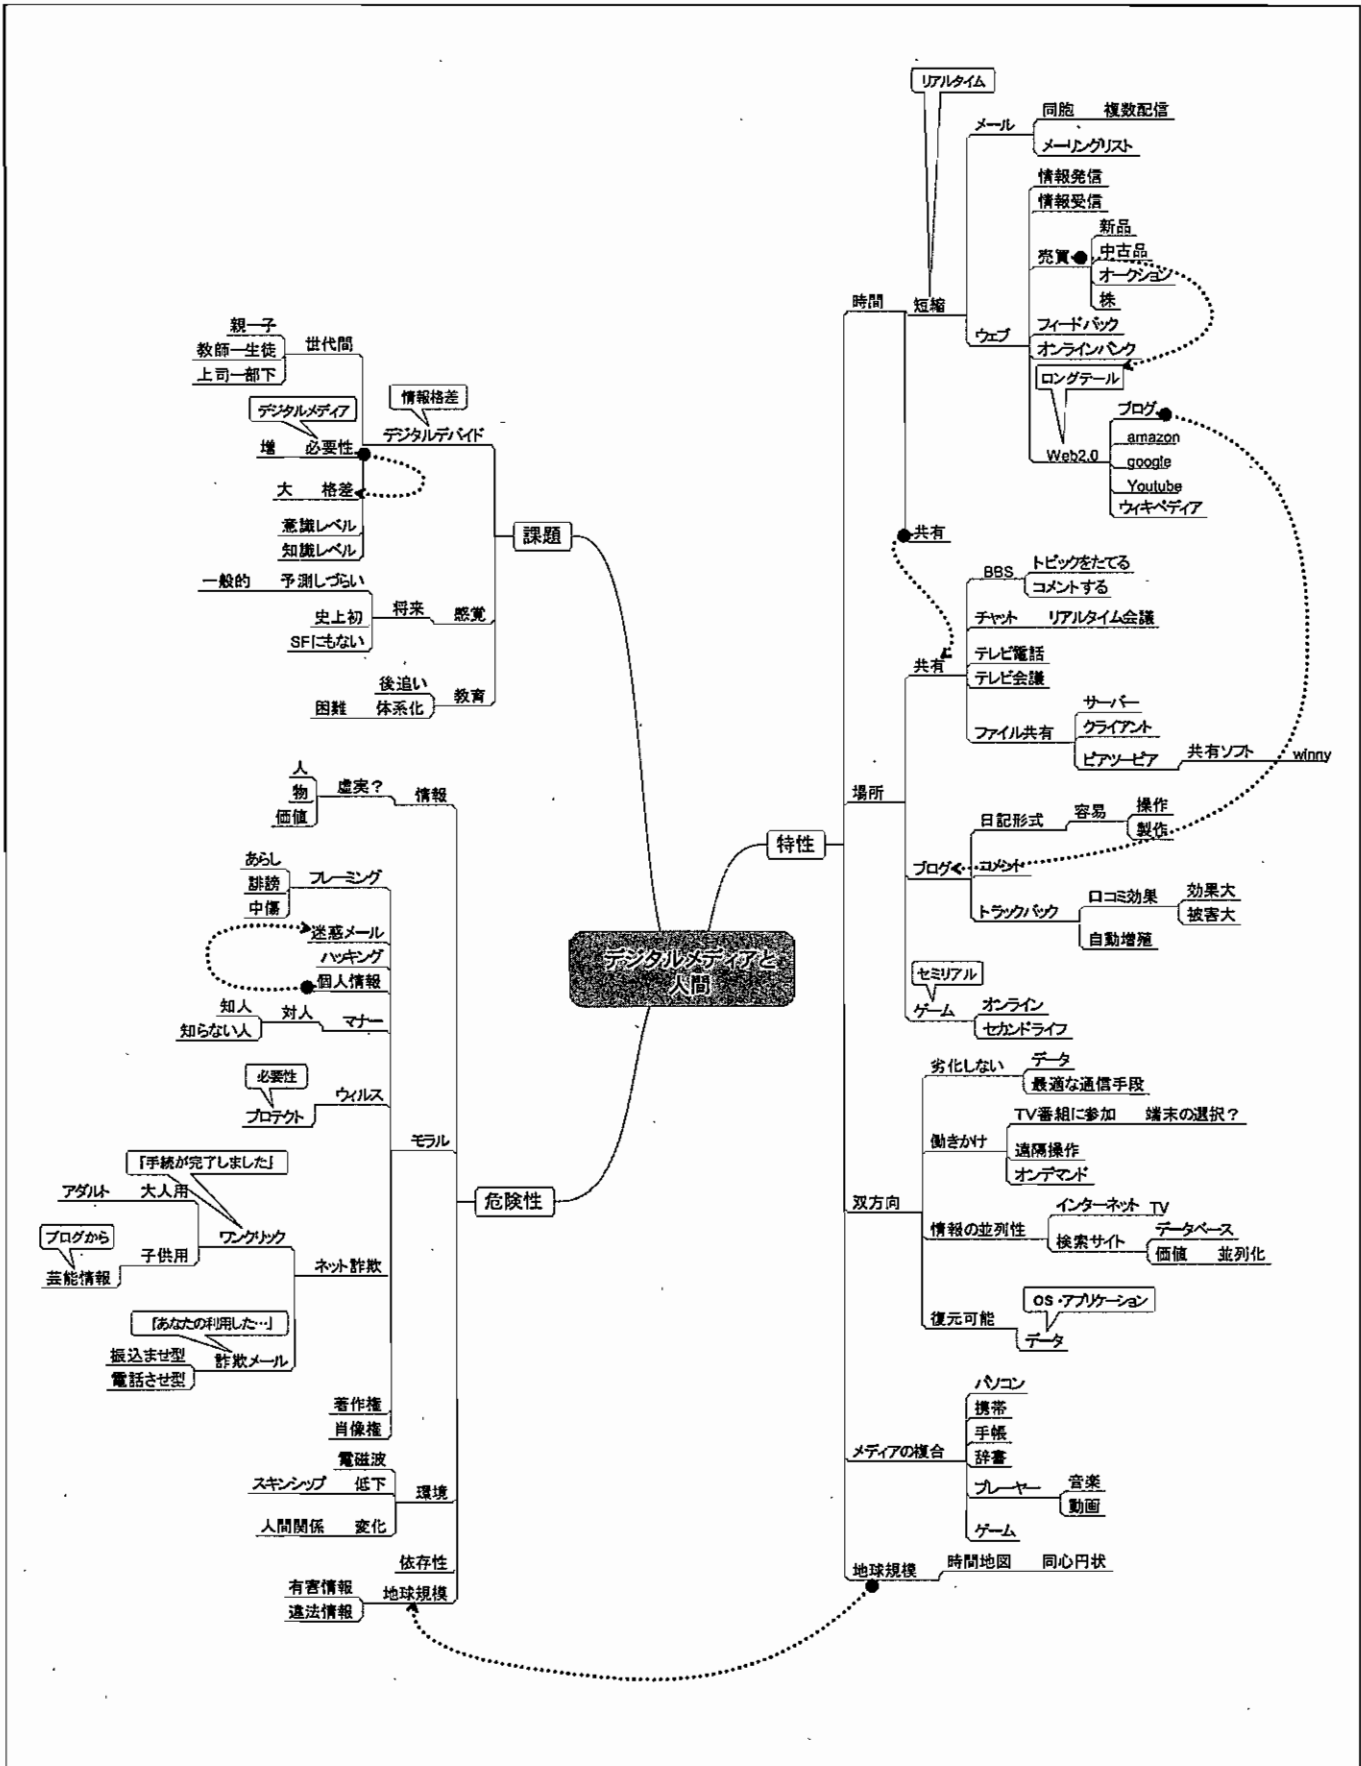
デジタルメディアと人間

課題
世代間
親一子
教師一生徒
上司一部下
デジタルデバイド
情報格差
必要性
デジタルメディア
増
大　格差
意識レベル
知識レベル
感覚
将来
一般的　予測しづらい
史上初
SFにもない
教育
後追い
困難　体系化

危険性
情報
虚実？
人
物
価値
モラル
フレーミング
あらし
誹謗
中傷
迷惑メール
ハッキング
個人情報
マナー
対人
知人
知らない人
ウィルス
必要性
プロテクト
ネット詐欺
ワンクリック
「手続が完了しました」
大人用
アダルト
子供用
ブログから
芸能情報
詐欺メール
「あなたの利用した…」
振込ませ型
電話させ型
著作権
肖像権
環境
電磁波
低下
スキンシップ
変化
人間関係
依存性
地球規模
有害情報
違法情報

特性
時間
短縮
リアルタイム
メール
同胞　複数配信
メーリングリスト
ウェブ
情報発信
情報受信
売買
新品
中古品
オークション
株
フィードバック
オンラインバンク
ロングテール
Web2.0
ブログ
amazon
google
Youtube
ウィキペディア
共有
場所
共有
BBS
トピックをたてる
コメントする
チャット　リアルタイム会議
テレビ電話
テレビ会議
ファイル共有
サーバー
クライアント
ピアツーピア　共有ソフト　winny
ブログ
日記形式
容易
操作
製作
コメント
トラックバック
口コミ効果
効果大
被害大
自動増殖
ゲーム
セミリアル
オンライン
セカンドライフ
双方向
劣化しない
データ
最適な通信手段
働きかけ
TV番組に参加　端末の選択？
遠隔操作
オンデマンド
情報の並列性
インターネット　TV
検索サイト
データベース
価値　並列化
復元可能
OS・アプリケーション
データ
メディアの複合
パソコン
携帯
手帳
辞書
プレーヤー
音楽
動画
ゲーム
地球規模
時間地図　同心円状